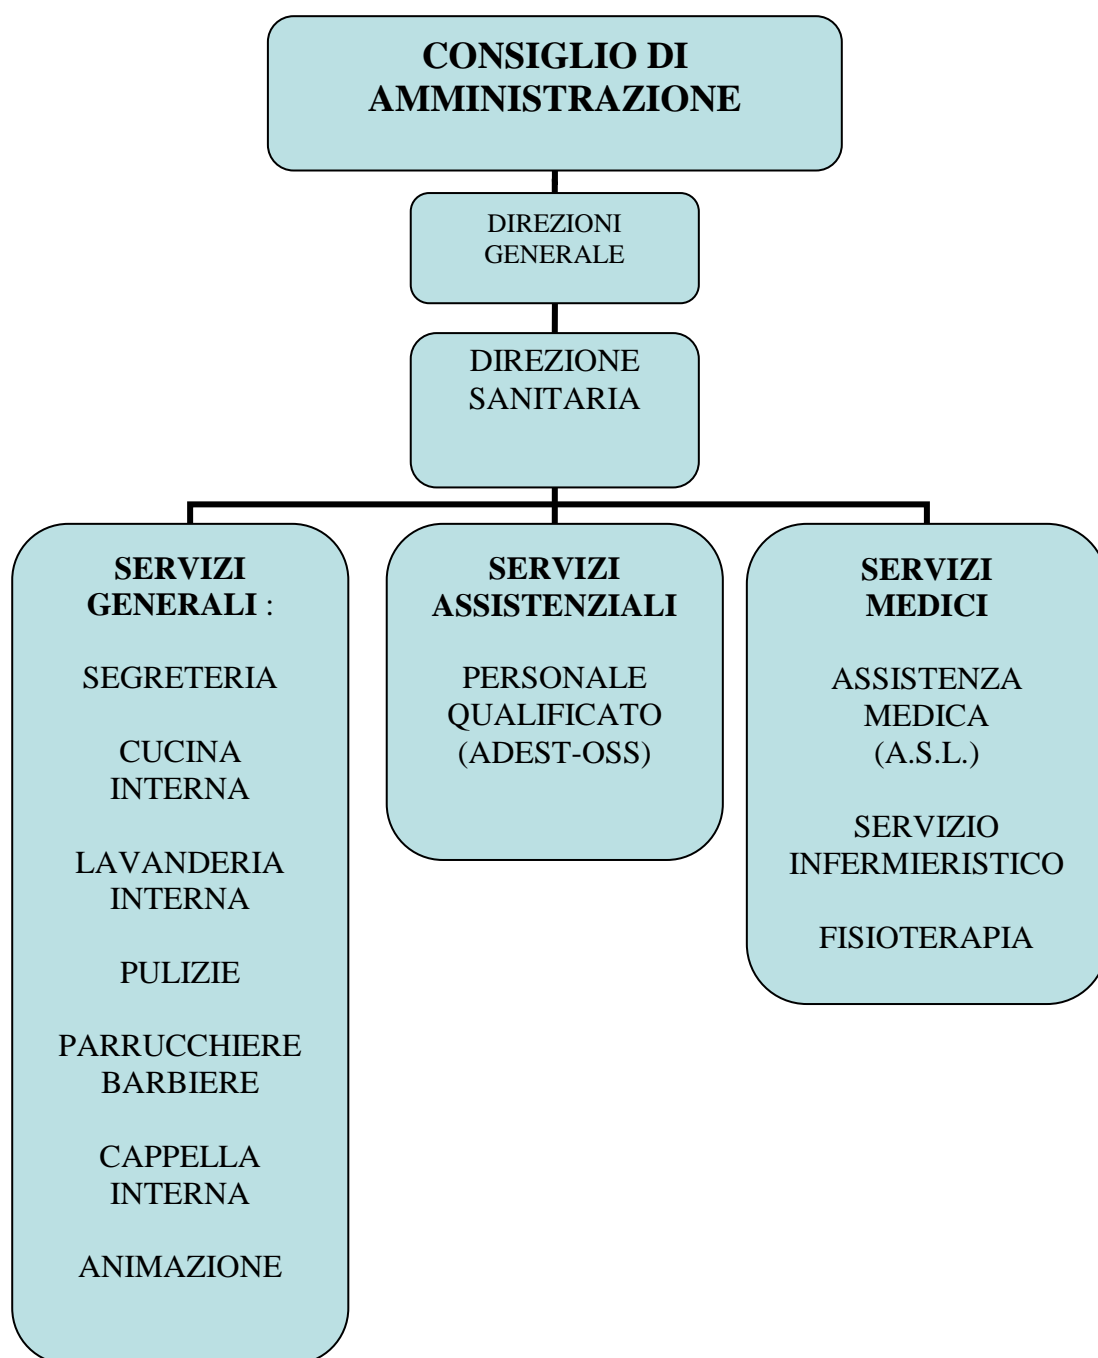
CONSIGLIO DI AMMINISTRAZIONE

DIREZIONI GENERALE

DIREZIONE SANITARIA

SERVIZI GENERALI :

SEGRETERIA

CUCINA INTERNA

LAVANDERIA INTERNA

PULIZIE

PARRUCCHIERE BARBIERE

CAPPELLA INTERNA

ANIMAZIONE

SERVIZI ASSISTENZIALI

PERSONALE QUALIFICATO (ADEST-OSS)

SERVIZI MEDICI

ASSISTENZA MEDICA (A.S.L.)

SERVIZIO INFERMIERISTICO

FISIOTERAPIA